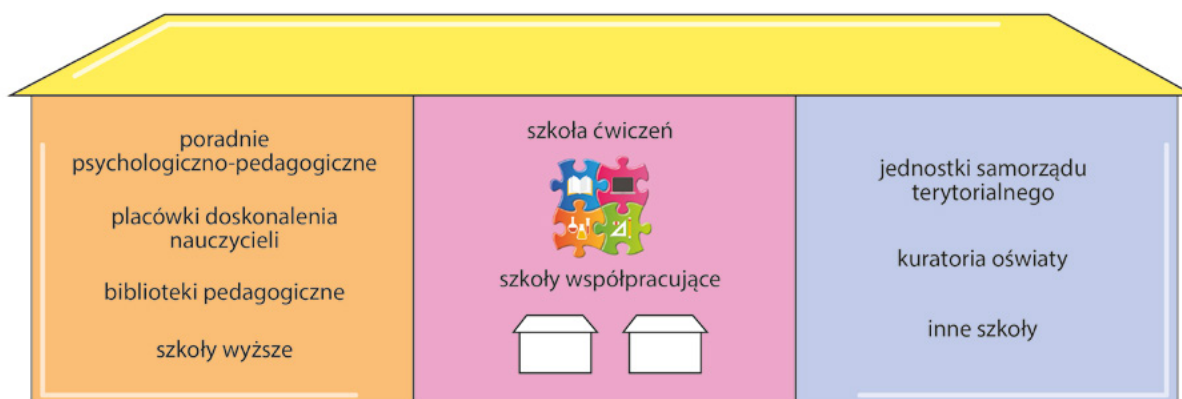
poradnie psychologiczno-pedagogiczne

placówki doskonalenia nauczycieli

biblioteki pedagogiczne

szkoły wyższe

szkoła ćwiczeń

szkoły współpracujące

jednostki samorządu terytorialnego

kuratoria oświaty

inne szkoły